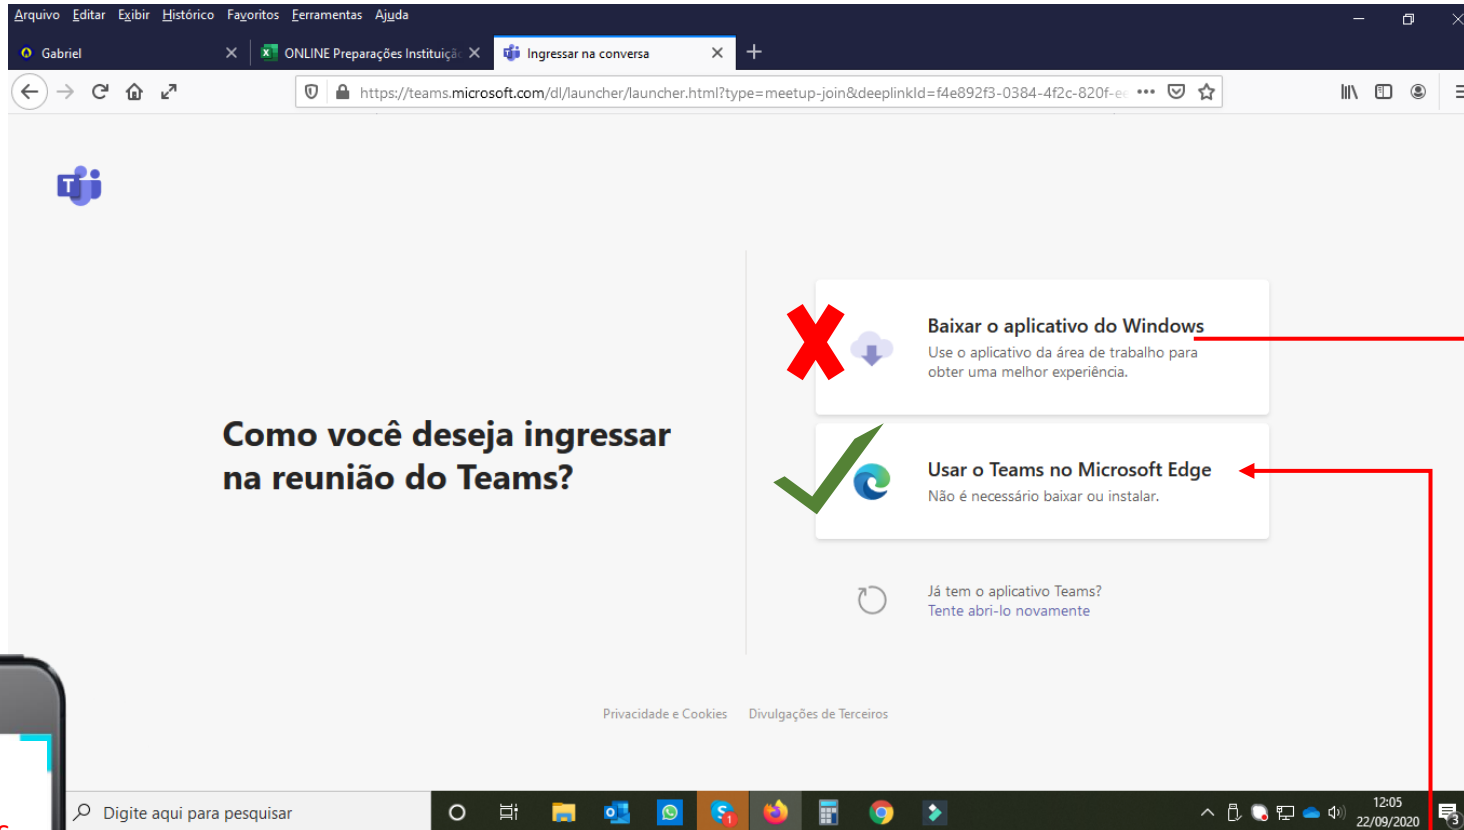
Arquivo Editar Exibir Histórico Favoritos Ferramentas Ajuda

Gabriel
ONLINE Preparações Instituiçã
Ingressar na conversa

https://teams.microsoft.com/dl/launcher/launcher.html?type=meetup-join&deeplinkId=f4e892f3-0384-4f2c-820f-e

Como você deseja ingressar na reunião do Teams?

Baixar o aplicativo do Windows
Use o aplicativo da área de trabalho para obter uma melhor experiência.

Usar o Teams no Microsoft Edge
Não é necessário baixar ou instalar.

Já tem o aplicativo Teams?
Tente abri-lo novamente

Privacidade e Cookies Divulgações de Terceiros

Digite aqui para pesquisar

12:05
22/09/2020